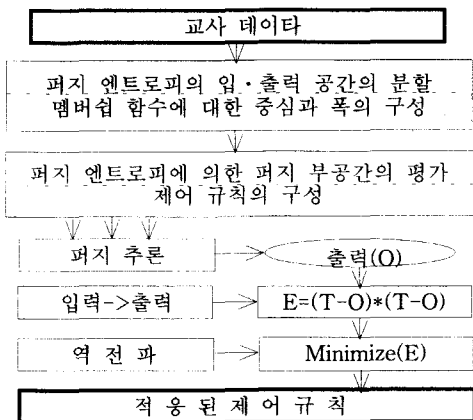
교사 데이타

퍼지 엔트로피의 입·출력 공간의 분할
멤버쉽 함수에 대한 중심과 폭의 구성

퍼지 엔트로피에 의한 퍼지 부공간의 평가
제어 규칙의 구성

퍼지 추론

출력(O)

입력->출력

E=(T-O)*(T-O)

역 전 파

Minimize(E)

적 응 된 제 어 규 칙